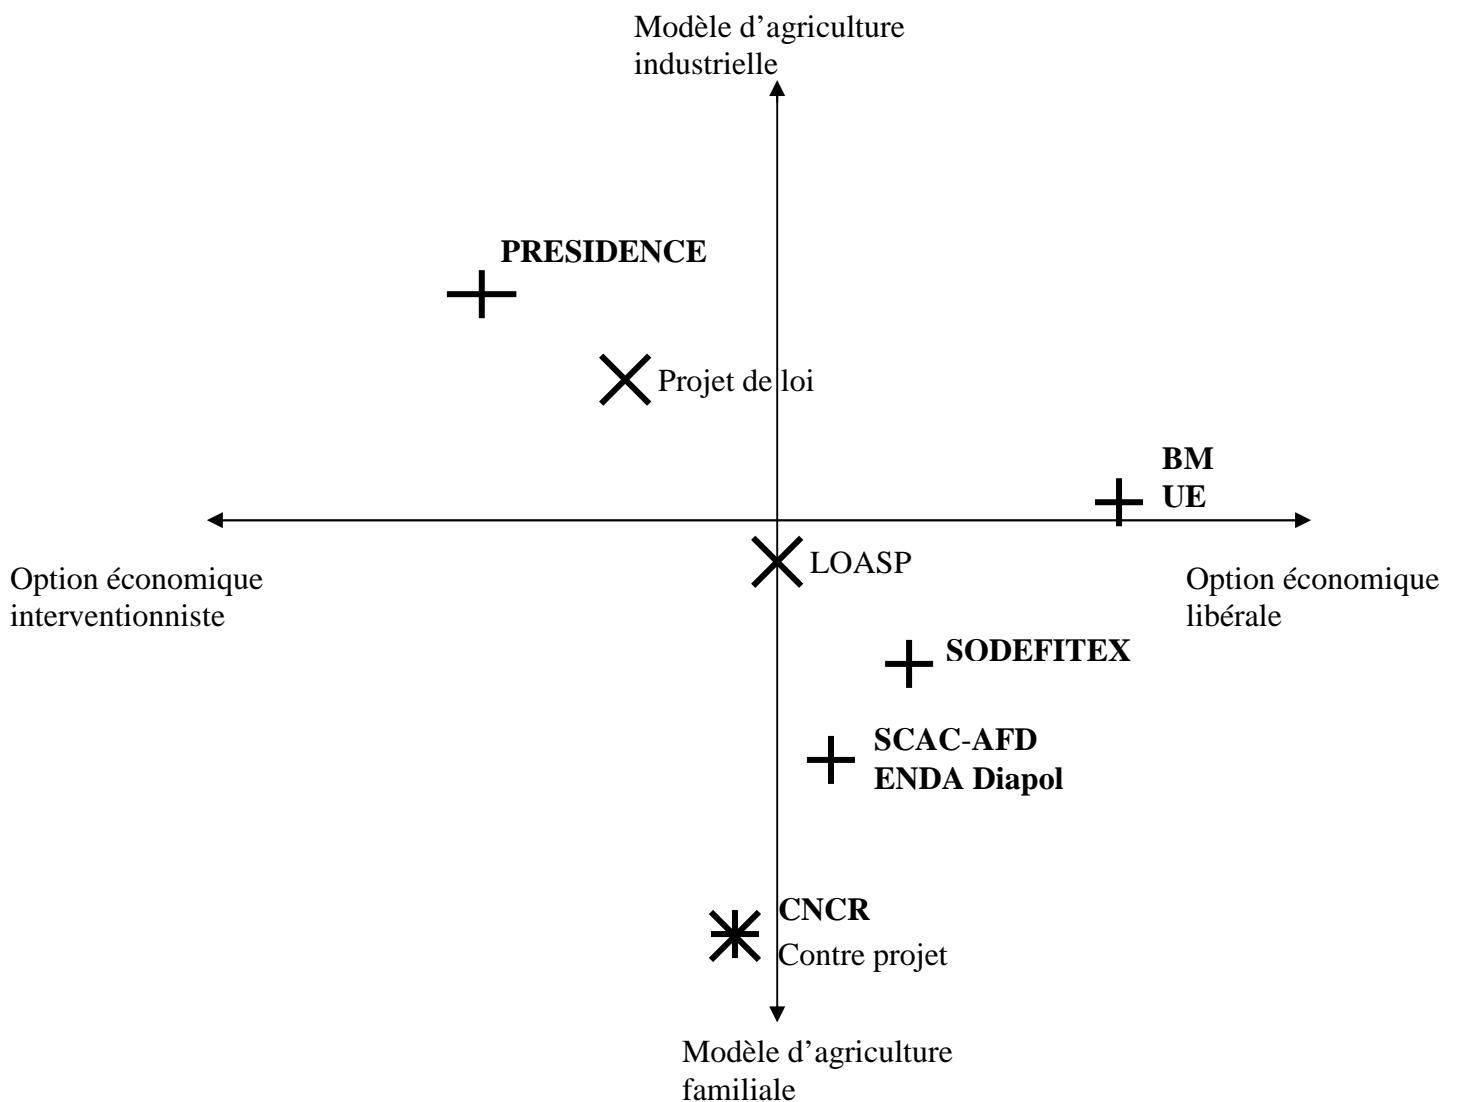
Modèle d'agriculture industrielle

PRESIDENCE

Projet de loi

BM
UE

Option économique interventionniste

LOASP

Option économique libérale

SODEFITEX

SCAC-AFD
ENDA Diapol

CNCR
Contre projet

Modèle d'agriculture familiale